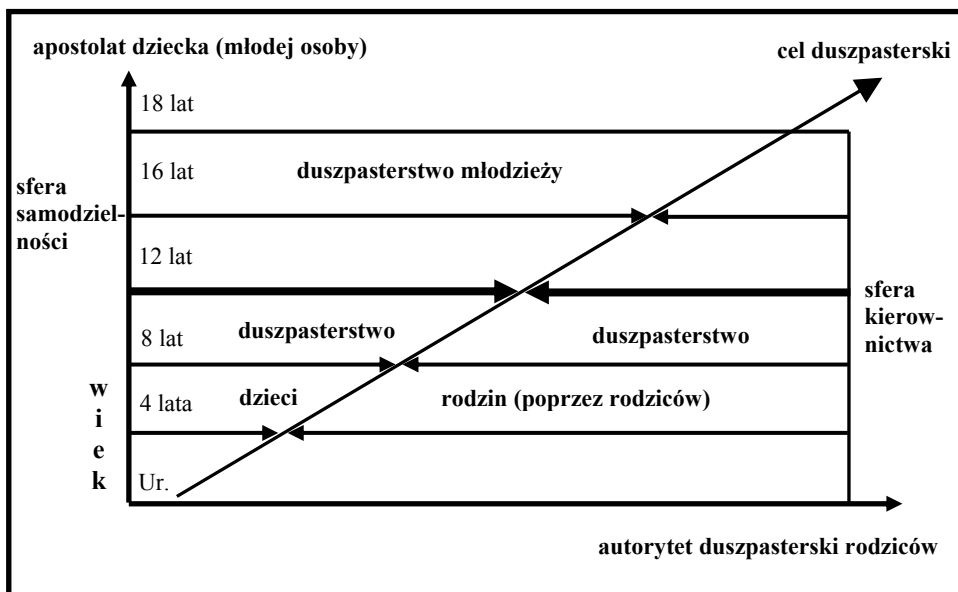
apostolat dziecka (młodej osoby)

cel duszpasterski

18 lat

16 lat

duszpasterstwo młodzieży

sfera samodzielności

12 lat

sfera kierownictwa

8 lat

duszpasterstwo

duszpasterstwo

w
i
e
k

4 lata

dzieci

rodzin (poprzez rodziców)

Ur.

autorytet duszpasterski rodziców